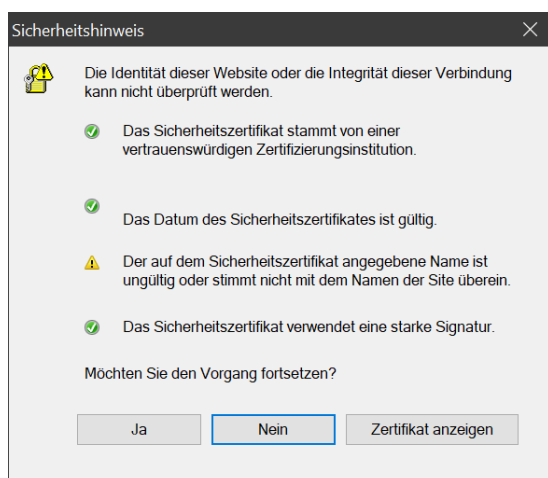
Sicherheitshinweis

Die Identität dieser Website oder die Integrität dieser Verbindung kann nicht überprüft werden.

Das Sicherheitszertifikat stammt von einer vertrauenswürdigen Zertifizierungsinstitution.

Das Datum des Sicherheitszertifikates ist gültig.

Der auf dem Sicherheitszertifikat angegebene Name ist ungültig oder stimmt nicht mit dem Namen der Site überein.

Das Sicherheitszertifikat verwendet eine starke Signatur.

Möchten Sie den Vorgang fortsetzen?

Ja

Nein

Zertifikat anzeigen